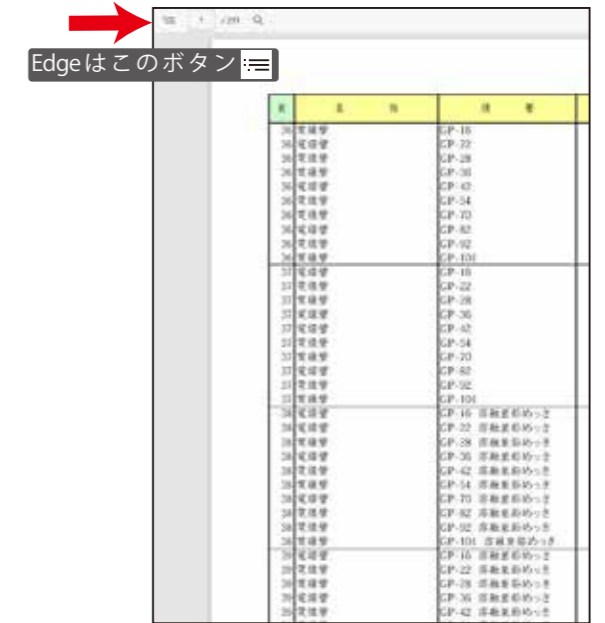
Edgeはこのボタン

| 区 | 名称 | 規格 |
|---|---|---|
| 36 | 電線管 | GP-16 |
| 36 | 電線管 | GP-22 |
| 36 | 電線管 | GP-28 |
| 36 | 電線管 | GP-36 |
| 36 | 電線管 | GP-42 |
| 36 | 電線管 | GP-54 |
| 36 | 電線管 | GP-70 |
| 36 | 電線管 | GP-82 |
| 36 | 電線管 | GP-92 |
| 36 | 電線管 | GP-104 |
| 37 | 電線管 | GP-16 |
| 37 | 電線管 | GP-22 |
| 37 | 電線管 | GP-28 |
| 37 | 電線管 | GP-36 |
| 37 | 電線管 | GP-42 |
| 37 | 電線管 | GP-54 |
| 37 | 電線管 | GP-70 |
| 37 | 電線管 | GP-82 |
| 37 | 電線管 | GP-92 |
| 37 | 電線管 | GP-104 |
| 38 | 電線管 | GP-16 溶融亜鉛めっき |
| 38 | 電線管 | GP-22 溶融亜鉛めっき |
| 38 | 電線管 | GP-28 溶融亜鉛めっき |
| 38 | 電線管 | GP-36 溶融亜鉛めっき |
| 38 | 電線管 | GP-42 溶融亜鉛めっき |
| 38 | 電線管 | GP-54 溶融亜鉛めっき |
| 38 | 電線管 | GP-70 溶融亜鉛めっき |
| 38 | 電線管 | GP-82 溶融亜鉛めっき |
| 38 | 電線管 | GP-92 溶融亜鉛めっき |
| 38 | 電線管 | GP-104 溶融亜鉛めっき |
| 39 | 電線管 | GP-16 溶融亜鉛めっき |
| 39 | 電線管 | GP-22 溶融亜鉛めっき |
| 39 | 電線管 | GP-28 溶融亜鉛めっき |
| 39 | 電線管 | GP-36 溶融亜鉛めっき |
| 39 | 電線管 | GP-42 溶融亜鉛めっき |